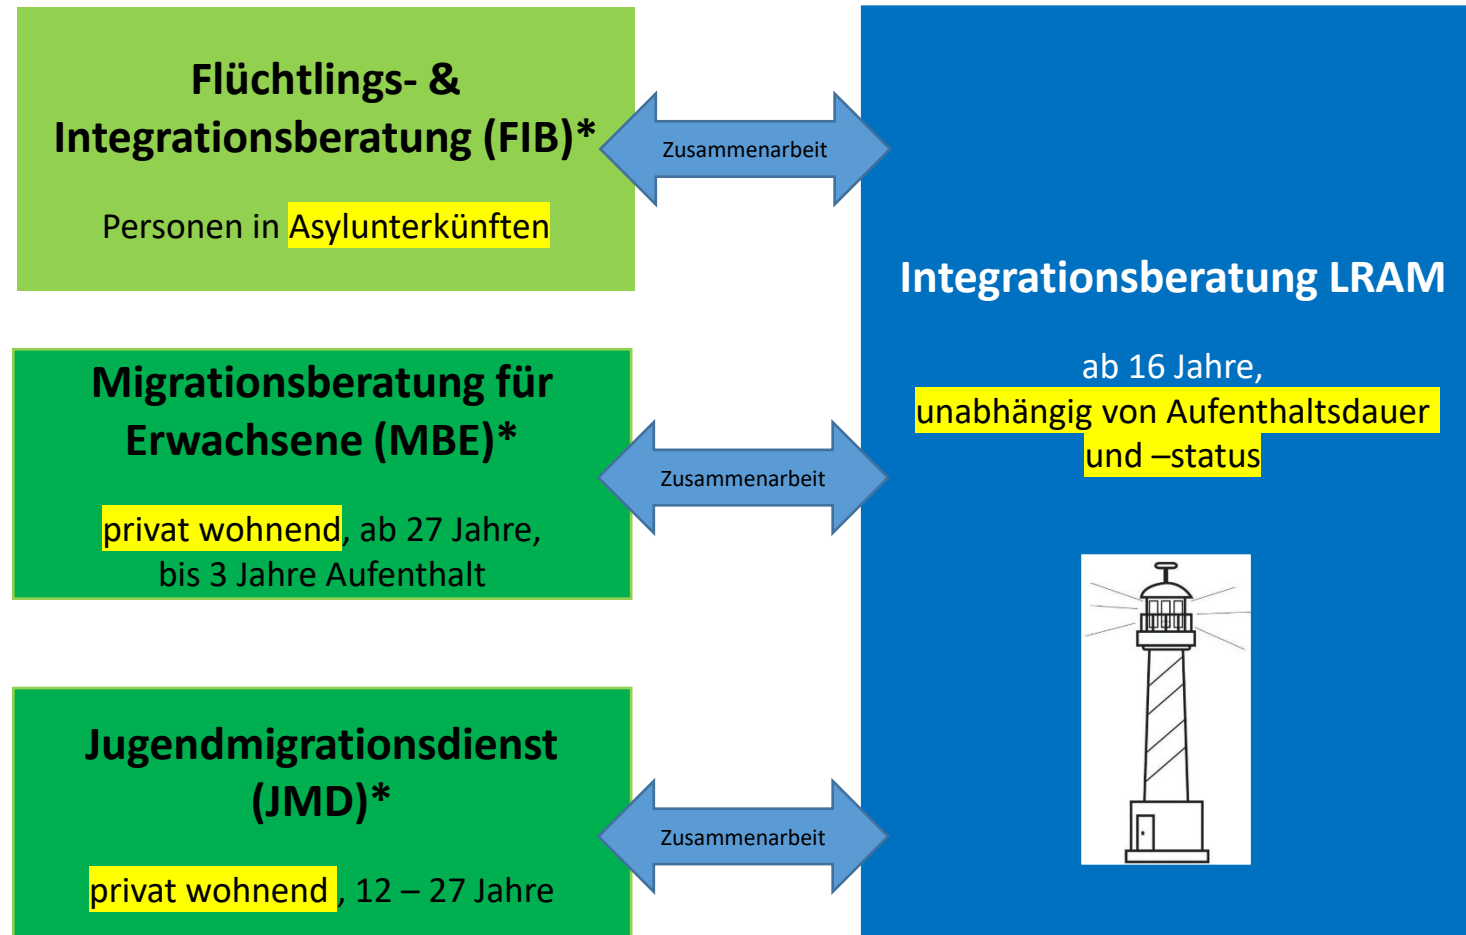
Flüchtlings- & Integrationsberatung (FIB)*

Personen in Asylunterkünften

Zusammenarbeit

Migrationsberatung für Erwachsene (MBE)*

privat wohnend, ab 27 Jahre, bis 3 Jahre Aufenthalt

Zusammenarbeit

Jugendmigrationsdienst (JMD)*

privat wohnend , 12 – 27 Jahre

Zusammenarbeit

Integrationsberatung LRAM

ab 16 Jahre, unabhängig von Aufenthaltsdauer und –status